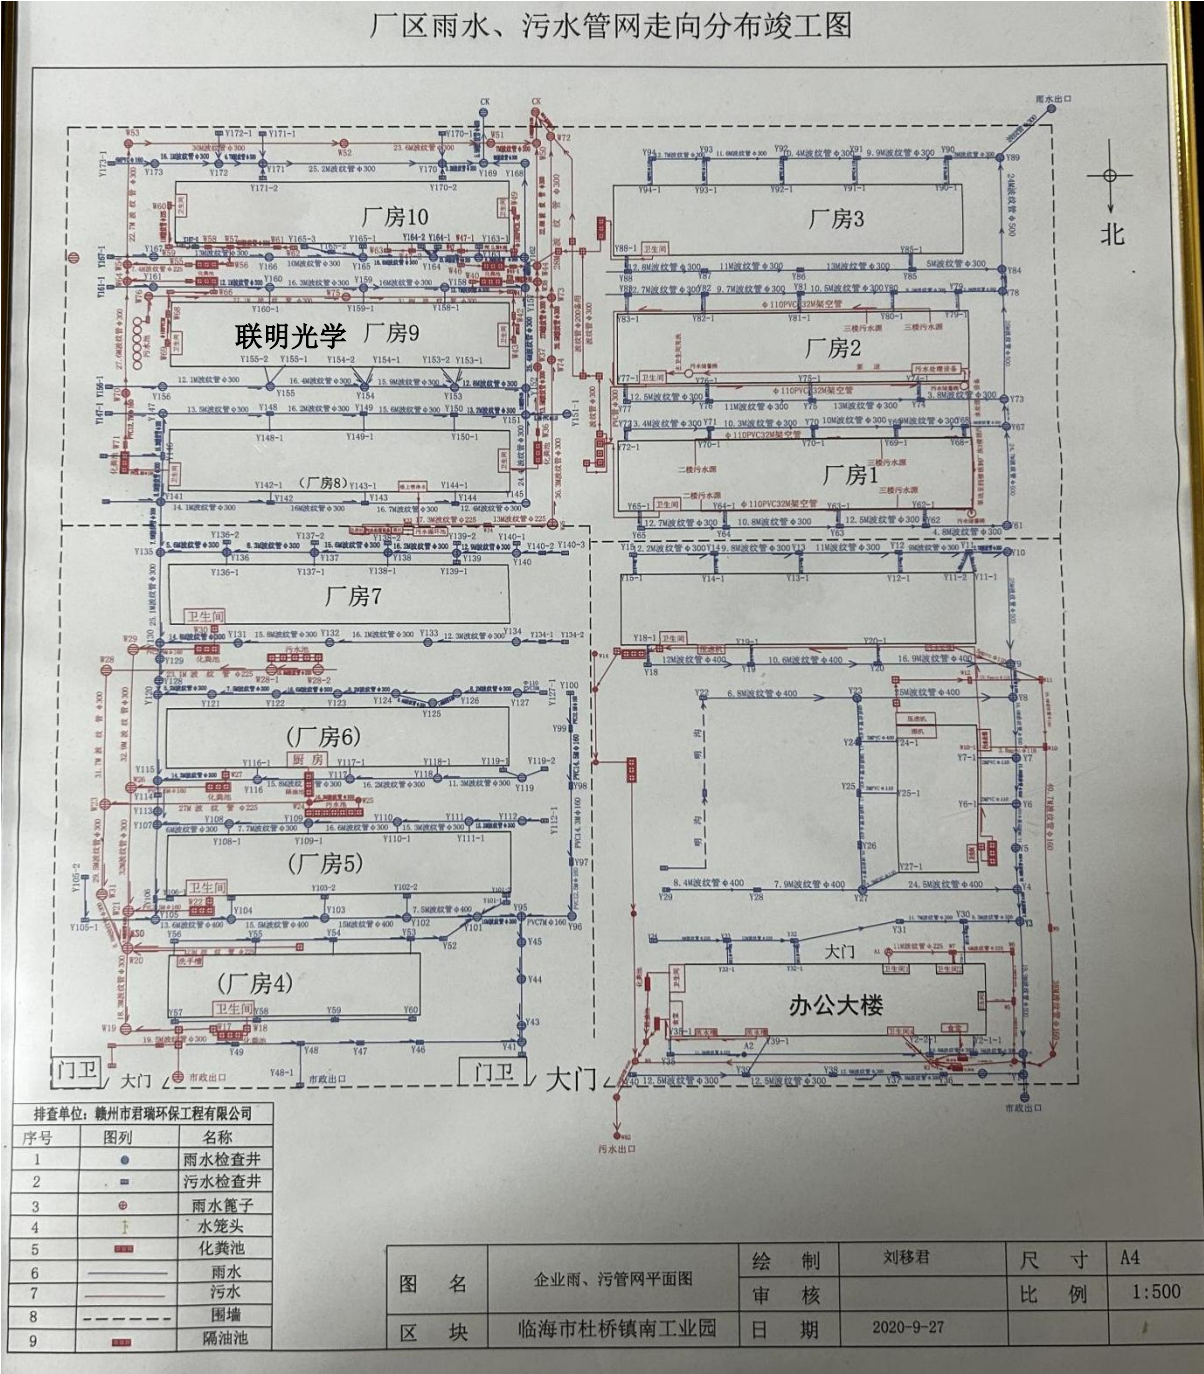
厂区雨水、污水管网走向分布竣工图

北

雨水出口

厂房10

厂房3

联明光学 厂房9

厂房2

(厂房8)

厂房1

厂房7

(厂房6)

厨房

(厂房5)

卫生间

(厂房4)

卫生间

大门

办公大楼

门卫 大门 市政出口

市政出口

门卫 大门

市政出口

污水出口

排查单位：赣州市君瑞环保工程有限公司

| 序号 | 图列 | 名称 |
|---|---|---|
| 1 | | 雨水检查井 |
| 2 | | 污水检查井 |
| 3 | | 雨水篦子 |
| 4 | | 水笼头 |
| 5 | | 化粪池 |
| 6 | | 雨水 |
| 7 | | 污水 |
| 8 | | 围墙 |
| 9 | | 隔油池 |

| 图 名 | 企业雨、污管网平面图 | 绘 制 | 刘移君 | 尺 寸 | A4 |
|---|---|---|---|---|---|
| | | 审 核 | | 比 例 | 1:500 |
| 区 块 | 临海市杜桥镇南工业园 | 日 期 | 2020-9-27 | | |